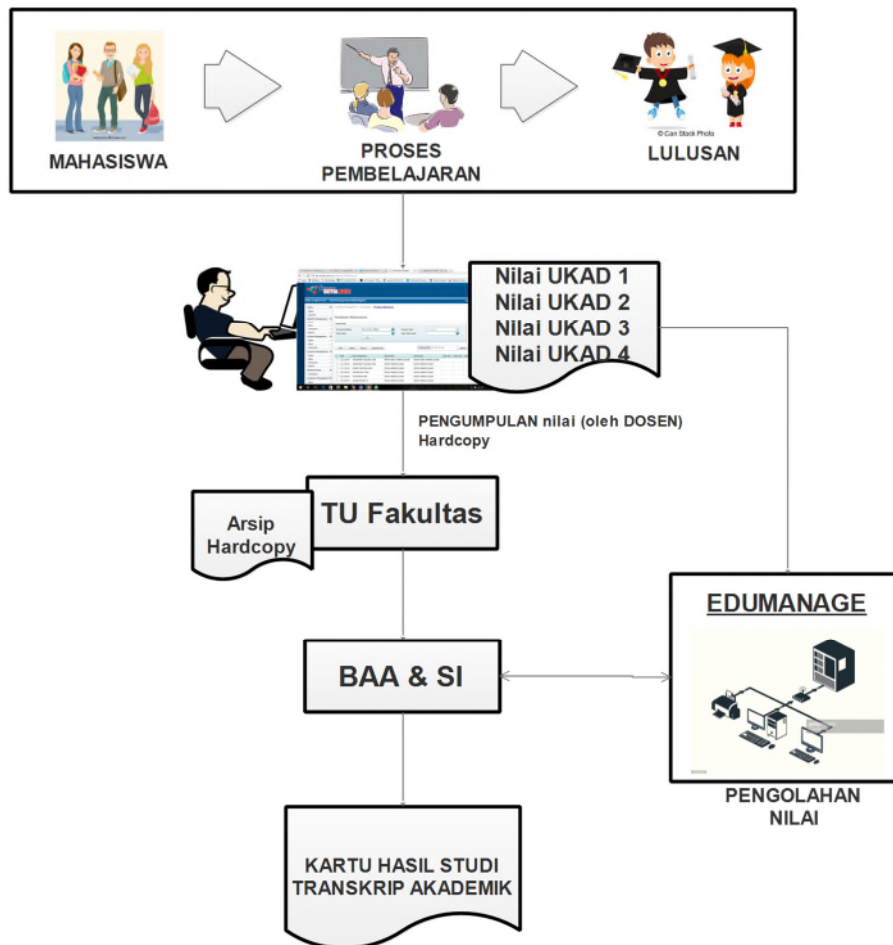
MAHASISWA

PROSES PEMBELAJARAN

© Can Stock Photo

LULUSAN

Nilai UKAD 1
Nilai UKAD 2
Nilai UKAD 3
Nilai UKAD 4

PENGUMPULAN nilai (oleh DOSEN) Hardcopy

Arsip Hardcopy

TU Fakultas

EDUMANAGE

BAA & SI

PENGOLAHAN NILAI

KARTU HASIL STUDI
TRANSKRIP AKADEMIK